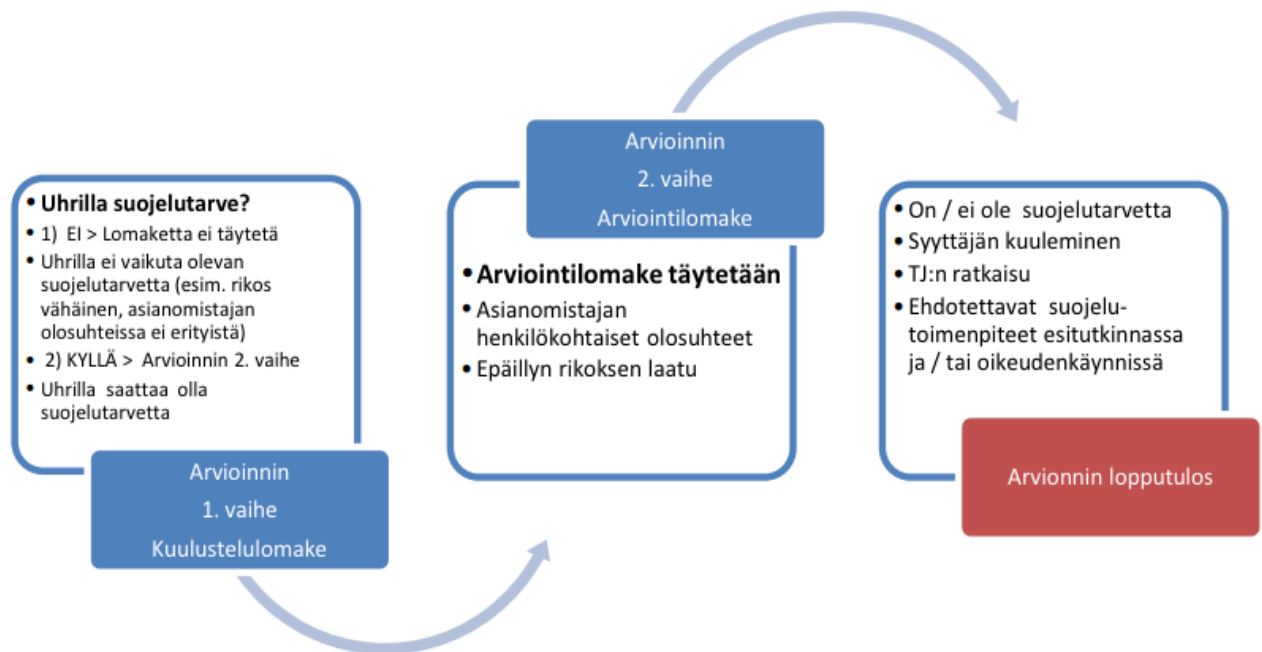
• Uhrilla suojelutarve?
• 1) EI > Lomaketta ei täytetä
• Uhrilla ei vaikuta olevan suojelutarvetta (esim. rikos vähäinen, asianomistajan olosuhteissa ei erityistä)
• 2) KYLLÄ > Arvioinnin 2. vaihe
• Uhrilla saattaa olla suojelutarvetta

Arvioinnin
1. vaihe
Kuulustelulomake

Arvioinnin
2. vaihe
Arviointilomake

• Arviointilomake täytetään
• Asianomistajan henkilökohtaiset olosuhteet
• Epäillyn rikoksen laatu

• On / ei ole suojelutarvetta
• Syyttäjän kuuleminen
• TJ:n ratkaisu
• Ehdotettavat suojelutoimenpiteet esitutkinnassa ja / tai oikeudenkäynnissä

Arvionnin lopputulos